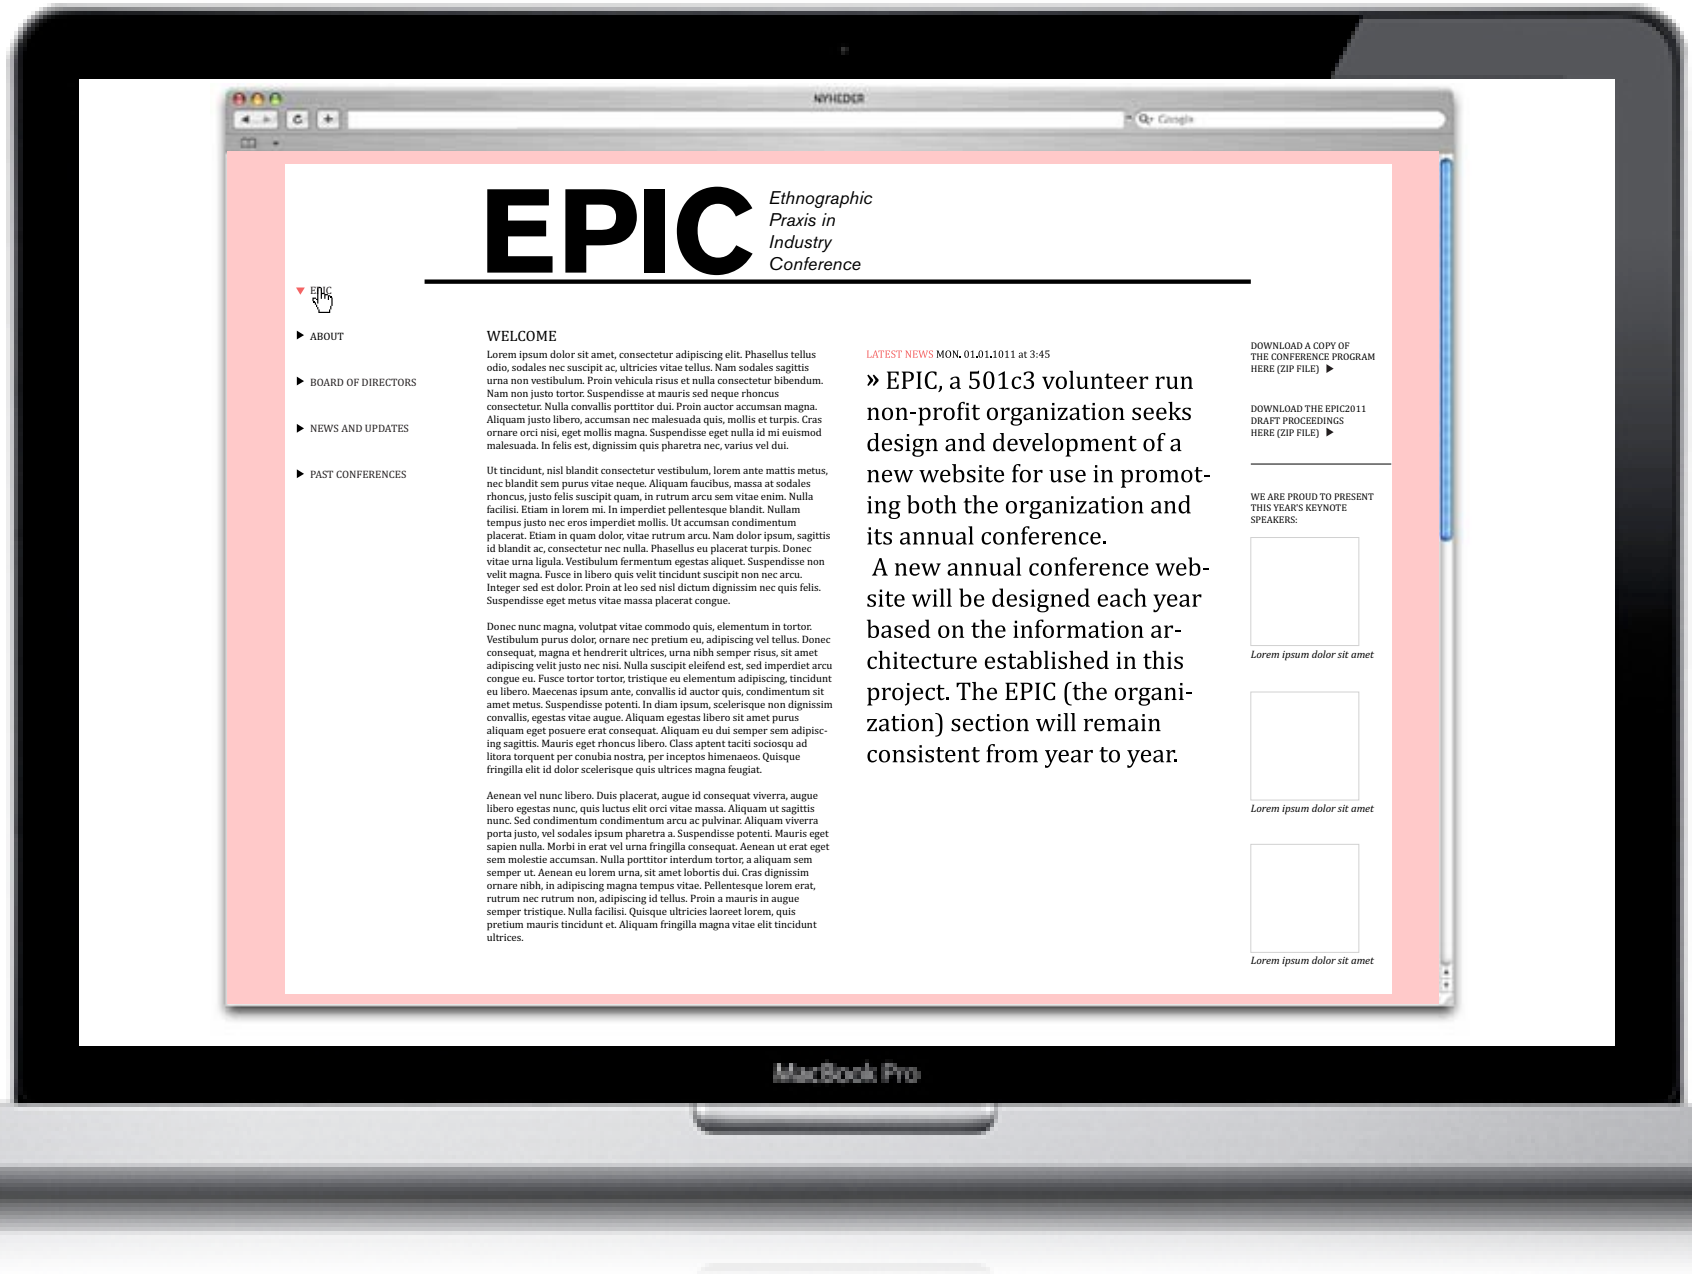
NYHEDER

Google

EPIC Ethnographic Praxis in Industry Conference

▼ EPIC

▶ ABOUT

▶ BOARD OF DIRECTORS

▶ NEWS AND UPDATES

▶ PAST CONFERENCES

WELCOME

Lorem ipsum dolor sit amet, consectetur adipiscing elit. Phasellus tellus odio, sodales nec suscipit ac, ultricies vitae tellus. Nam sodales sagittis urna non vestibulum. Proin vehicula risus et nulla consectetur bibendum. Nam non justo tortor. Suspendisse at mauris sed neque rhoncus consectetur. Nulla convallis porttitor dui. Proin auctor accumsan magna. Aliquam justo libero, accumsan nec malesuada quis, mollis et turpis. Cras ornare orci nisi, eget mollis magna. Suspendisse eget nulla id mi euismod malesuada. In felis est, dignissim quis pharetra nec, varius vel dui.

Ut tincidunt, nisl blandit consectetur vestibulum, lorem ante mattis metus, nec blandit sem purus vitae neque. Aliquam faucibus, massa at sodales rhoncus, justo felis suscipit quam, in rutrum arcu sem vitae enim. Nulla facilisi. Etiam in lorem mi. In imperdiet pellentesque blandit. Nullam tempus justo nec eros imperdiet mollis. Ut accumsan condimentum placerat. Etiam in quam dolor, vitae rutrum arcu. Nam dolor ipsum, sagittis id blandit ac, consectetur nec nulla. Phasellus eu placerat turpis. Donec vitae urna ligula. Vestibulum fermentum egestas aliquet. Suspendisse non velit magna. Fusce in libero quis velit tincidunt suscipit non nec arcu. Integer sed est dolor. Proin at leo sed nisl dictum dignissim nec quis felis. Suspendisse eget metus vitae massa placerat congue.

Donec nunc magna, volutpat vitae commodo quis, elementum in tortor. Vestibulum purus dolor, ornare nec pretium eu, adipiscing vel tellus. Donec consequat, magna et hendrerit ultrices, urna nibh semper risus, sit amet adipiscing velit justo nec nisi. Nulla suscipit eleifend est, sed imperdiet arcu congue eu. Fusce tortor tortor, tristique eu elementum adipiscing, tincidunt eu libero. Maecenas ipsum ante, convallis id auctor quis, condimentum sit amet metus. Suspendisse potenti. In diam ipsum, scelerisque non dignissim convallis, egestas vitae augue. Aliquam egestas libero sit amet purus aliquam eget posuere erat consequat. Aliquam eu dui semper sem adipiscing sagittis. Mauris eget rhoncus libero. Class aptent taciti sociosqu ad litora torquent per conubia nostra, per inceptos himenaeos. Quisque fringilla elit id dolor scelerisque quis ultrices magna feugiat.

Aenean vel nunc libero. Duis placerat, augue id consequat viverra, augue libero egestas nunc, quis luctus elit orci vitae massa. Aliquam ut sagittis nunc. Sed condimentum condimentum arcu ac pulvinar. Aliquam viverra porta justo, vel sodales ipsum pharetra a. Suspendisse potenti. Mauris eget sapien nulla. Morbi in erat vel urna fringilla consequat. Aenean ut erat eget sem molestie accumsan. Nulla porttitor interdum tortor, a aliquam sem semper ut. Aenean eu lorem urna, sit amet lobortis dui. Cras dignissim ornare nibh, in adipiscing magna tempus vitae. Pellentesque lorem erat, rutrum nec rutrum non, adipiscing id tellus. Proin a mauris in augue semper tristique. Nulla facilisi. Quisque ultricies laoreet lorem, quis pretium mauris tincidunt et. Aliquam fringilla magna vitae elit tincidunt ultrices.

LATEST NEWS MON. 01.01.1011 at 3:45

» EPIC, a 501c3 volunteer run non-profit organization seeks design and development of a new website for use in promoting both the organization and its annual conference.
A new annual conference website will be designed each year based on the information architecture established in this project. The EPIC (the organization) section will remain consistent from year to year.

DOWNLOAD A COPY OF THE CONFERENCE PROGRAM HERE (ZIP FILE) ▶

DOWNLOAD THE EPIC2011 DRAFT PROCEEDINGS HERE (ZIP FILE) ▶

WE ARE PROUD TO PRESENT THIS YEAR'S KEYNOTE SPEAKERS:

Lorem ipsum dolor sit amet

Lorem ipsum dolor sit amet

Lorem ipsum dolor sit amet

MacBook Pro